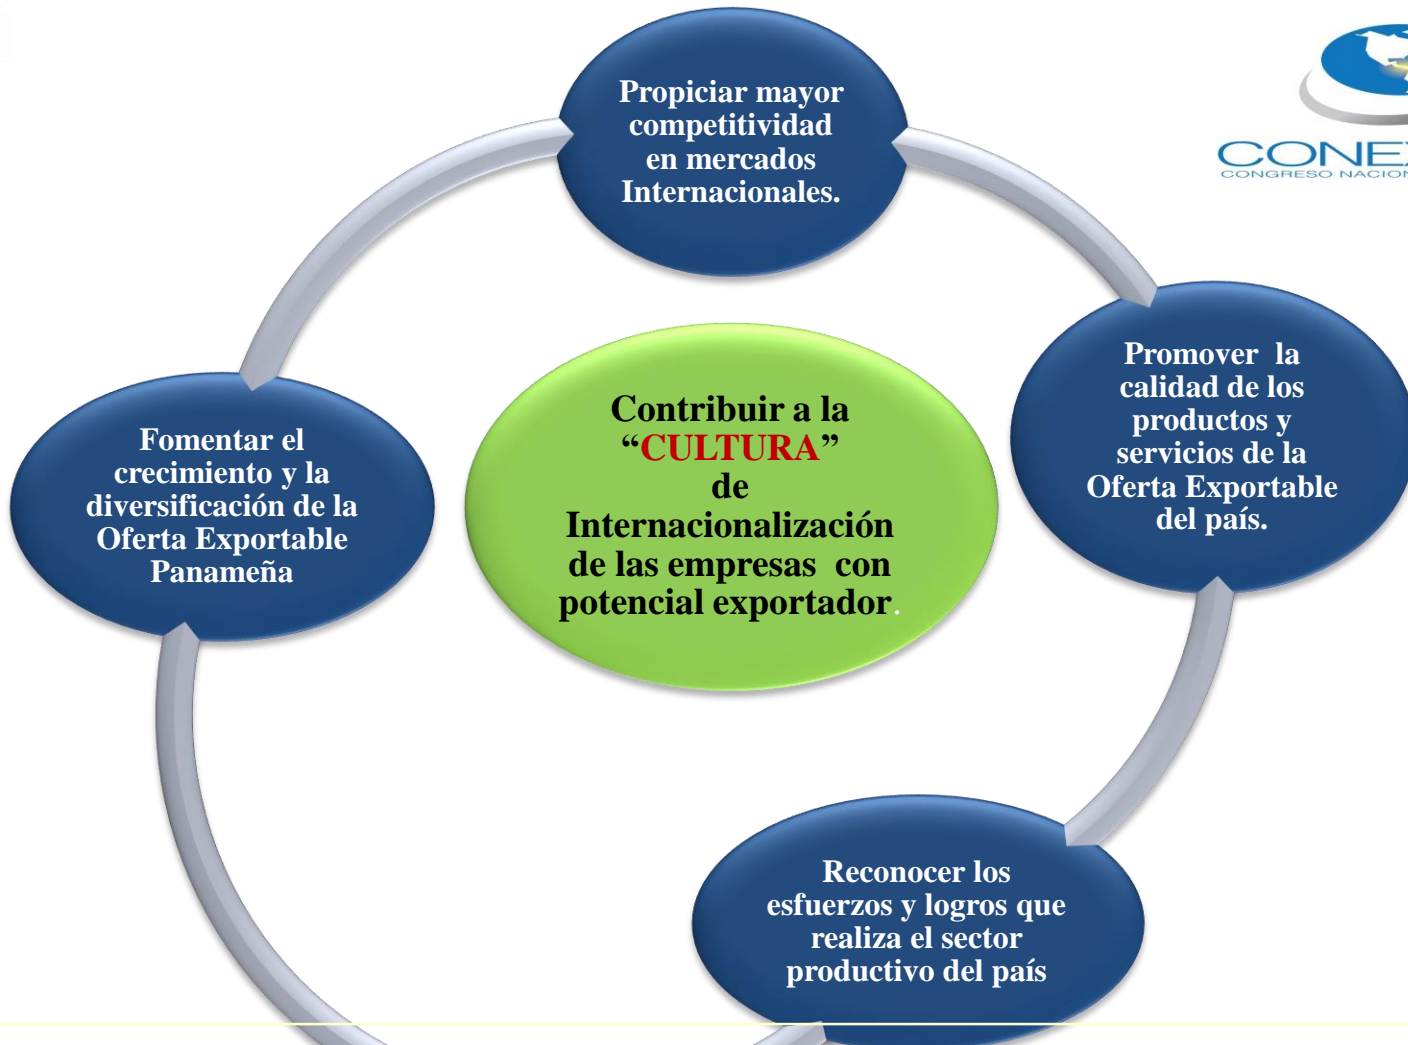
CONE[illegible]
CONGRESO NACIO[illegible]

Propiciar mayor competitividad en mercados Internacionales.

Promover la calidad de los productos y servicios de la Oferta Exportable del país.

Contribuir a la “CULTURA” de Internacionalización de las empresas con potencial exportador.

Fomentar el crecimiento y la diversificación de la Oferta Exportable Panameña

Reconocer los esfuerzos y logros que realiza el sector productivo del país